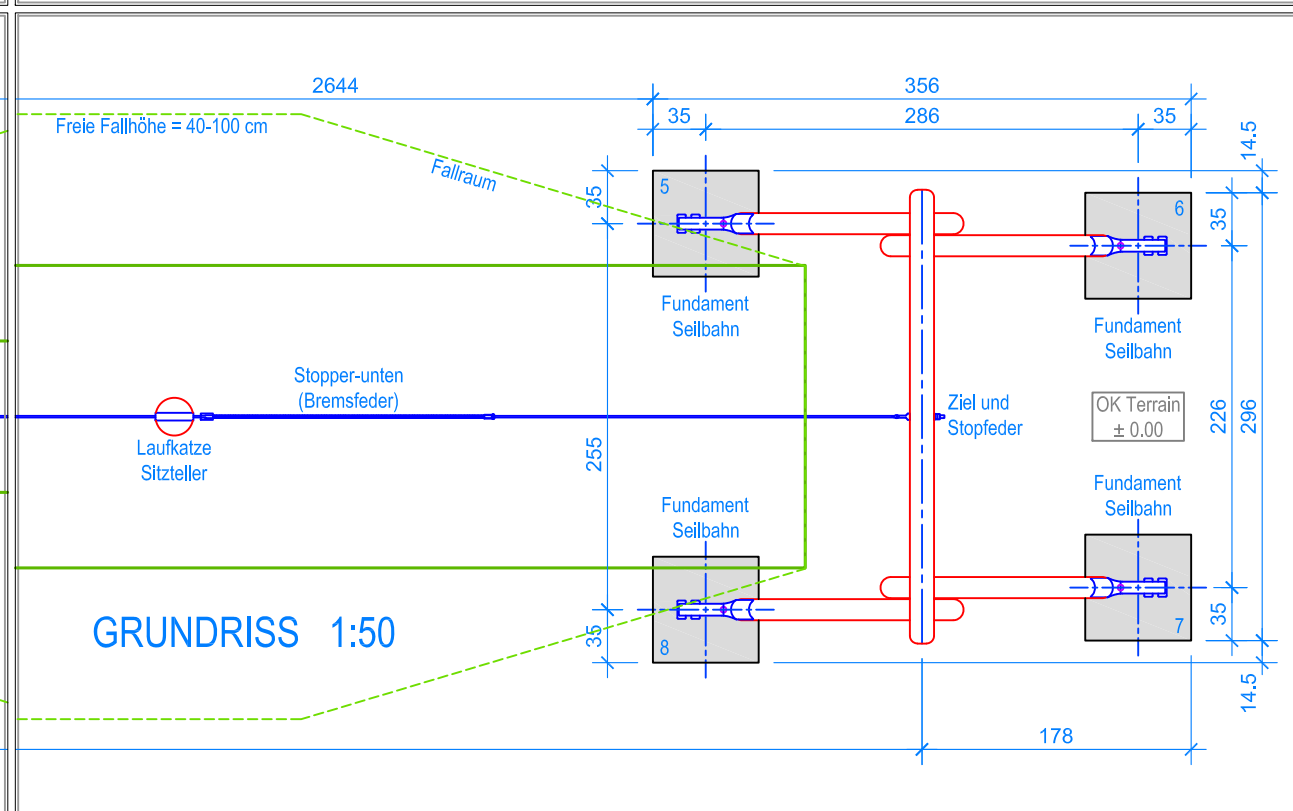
2644
356
35
286
35
Freie Fallhöhe = 40-100 cm
Fallraum
14.5
35
5
6
35
Fundament Seilbahn
Fundament Seilbahn
Stopper-unten (Bremsfeder)
Ziel und Stopfeder
OK Terrain ± 0.00
Laufkatze Sitzteller
255
226
296
Fundament Seilbahn
Fundament Seilbahn
GRUNDRISS 1:50
35
8
7
35
14.5
178